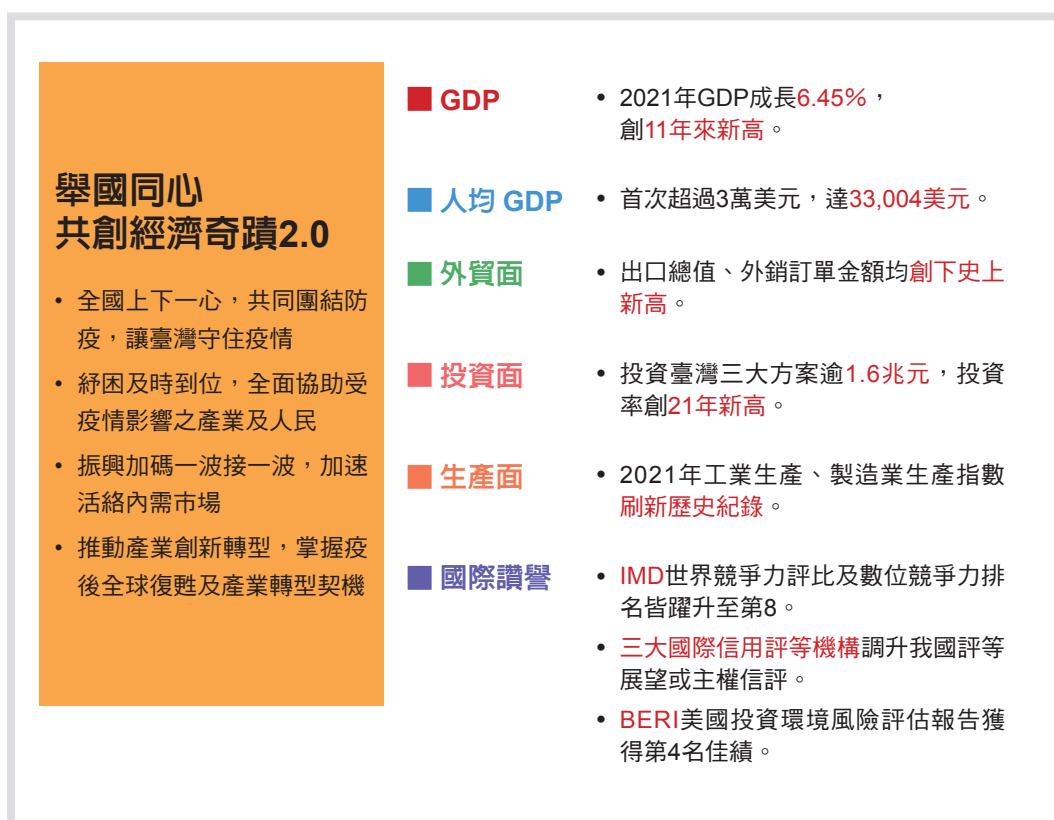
舉國同心
共創經濟奇蹟2.0

• 全國上下一心，共同團結防疫，讓臺灣守住疫情
• 紓困及時到位，全面協助受疫情影響之產業及人民
• 振興加碼一波接一波，加速活絡內需市場
• 推動產業創新轉型，掌握疫後全球復甦及產業轉型契機

GDP
• 2021年GDP成長6.45%，創11年來新高。

人均 GDP
• 首次超過3萬美元，達33,004美元。

外貿面
• 出口總值、外銷訂單金額均創下史上新高。

投資面
• 投資臺灣三大方案逾1.6兆元，投資率創21年新高。

生產面
• 2021年工業生產、製造業生產指數刷新歷史紀錄。

國際讚譽
• IMD世界競爭力評比及數位競爭力排名皆躍升至第8。
• 三大國際信用評等機構調升我國評等展望或主權信評。
• BERI美國投資環境風險評估報告獲得第4名佳績。